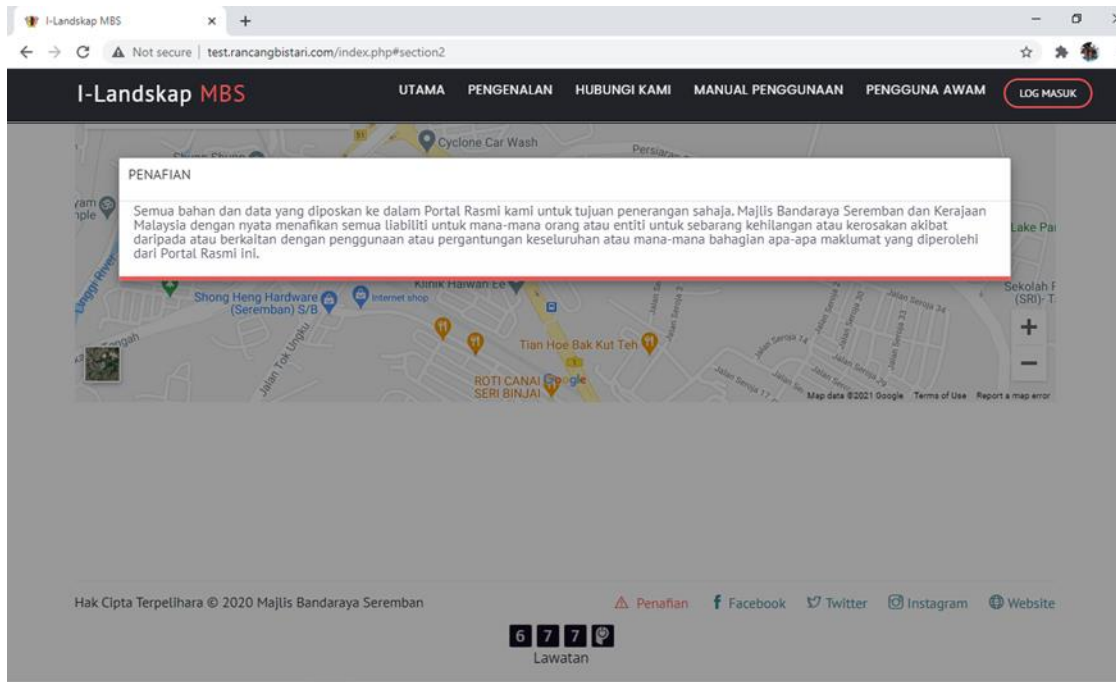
I-Landskap MBS

Not secure | test.rancangbistari.com/index.php#section2

I-Landskap MBS

UTAMA PENGENALAN HUBUNGI KAMI MANUAL PENGGUNAAN PENGGUNA AWAM LOG MASUK

Cyclone Car Wash

PENAFIAN

Semua bahan dan data yang diposkan ke dalam Portal Rasmi kami untuk tujuan penerangan sahaja. Majlis Bandaraya Seremban dan Kerajaan Malaysia dengan nyata menafikan semua liabiliti untuk mana-mana orang atau entiti untuk sebarang kehilangan atau kerosakan akibat daripada atau berkaitan dengan penggunaan atau pergantungan keseluruhan atau mana-mana bahagian apa-apa maklumat yang diperolehi dari Portal Rasmi ini.

Klinik Haiwan Ee

Shong Heng Hardware (Seremban) S/B

Internet shop

Tian Hoe Bak Kut Teh

ROTI CANAI SERI BINJAI

Google

Lake Pa

Sekolah (SRI)-T

Map data ©2021 Google Terms of Use Report a map error

Hak Cipta Terpelihara © 2020 Majlis Bandaraya Seremban

Penafian Facebook Twitter Instagram Website

6 7 7

Lawatan